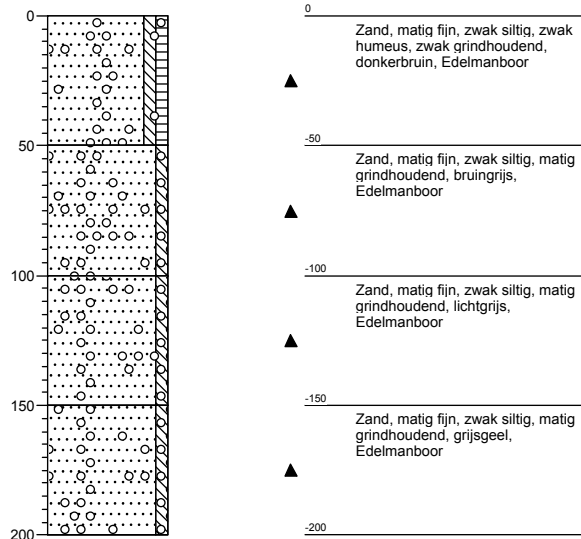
0
50
100
150
200

0
Zand, matig fijn, zwak siltig, zwak humeus, zwak grindhoudend, donkerbruin, Edelmanboor

-50
Zand, matig fijn, zwak siltig, matig grindhoudend, bruingrijs, Edelmanboor

-100
Zand, matig fijn, zwak siltig, matig grindhoudend, lichtgrijs, Edelmanboor

-150
Zand, matig fijn, zwak siltig, matig grindhoudend, grijsgeel, Edelmanboor

-200